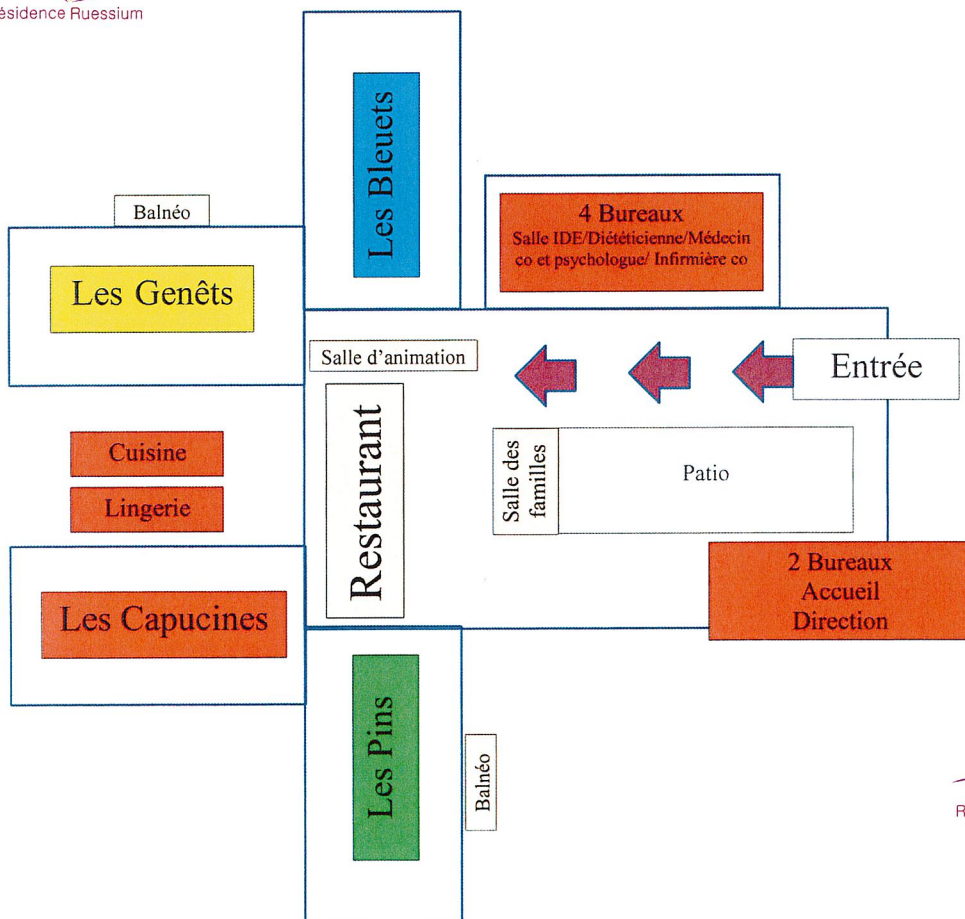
ésidence Ruessium

Les Bleuets

Balnéo

4 Bureaux
Salle IDE/Diététicienne/Médecin co et psychologue/ Infirmière co

Les Genêts

Salle d'animation

Entrée

Restaurant

Salle des familles

Patio

Cuisine

Lingerie

2 Bureaux
Accueil
Direction

Les Capucines

Les Pins

Balnéo

R